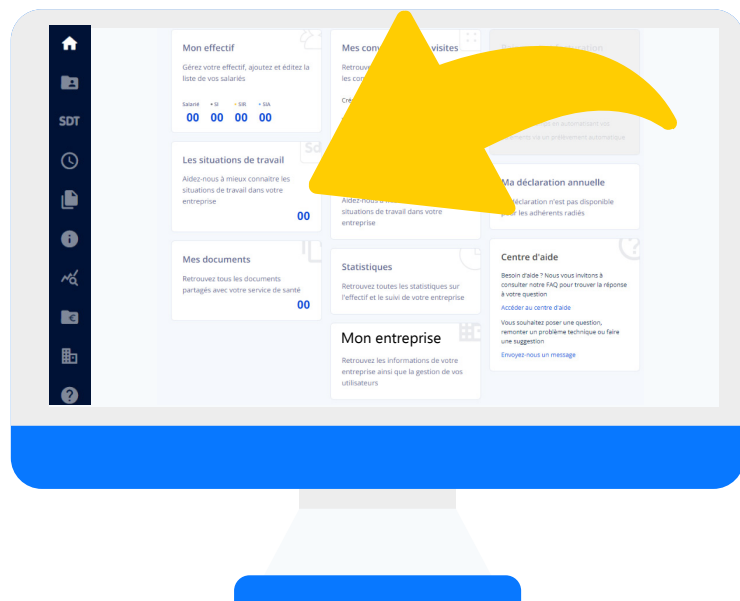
SDT

Mon effectif

Gérez votre effectif, ajoutez et éditez la liste de vos salariés

Salarié • SI • SIR • SIA
00 00 00 00

Les situations de travail

Aidez-nous à mieux connaître les situations de travail dans votre entreprise

00

Mes documents

Retrouvez tous les documents partagés avec votre service de santé

00

Mes con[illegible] visites

Retrouv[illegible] les con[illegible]

Cré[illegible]

Aidez-nous à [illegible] situations de travail dans votre entreprise

Statistiques

Retrouvez toutes les statistiques sur l'effectif et le suivi de votre entreprise

Mon entreprise

Retrouvez les informations de votre entreprise ainsi que la gestion de vos utilisateurs

Ma déclaration annuelle

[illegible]éclaration n'est pas disponible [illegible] les adhérents radiés

Centre d'aide

Besoin d'aide ? Nous vous invitons à consulter notre FAQ pour trouver la réponse à votre question

Accéder au centre d'aide

Vous souhaitez poser une question, remonter un problème technique ou faire une suggestion

Envoyez-nous un message